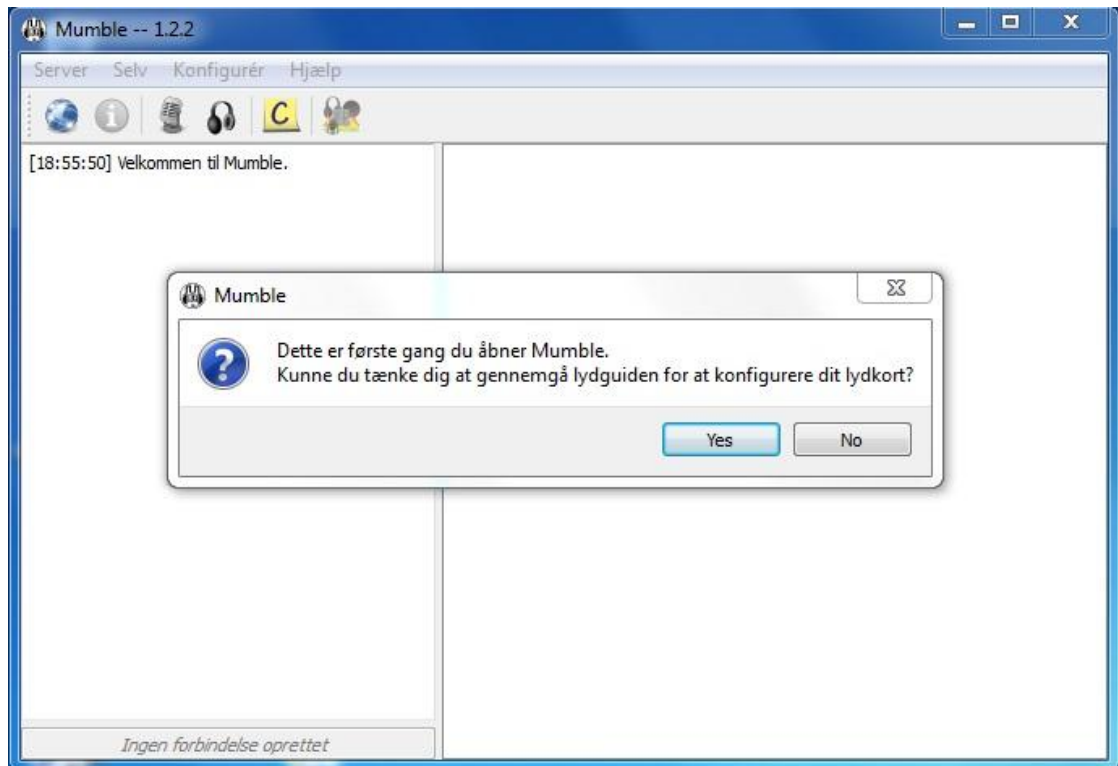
Mumble -- 1.2.2

Server Selv Konfigurér Hjælp

C

[18:55:50] Velkommen til Mumble.

Mumble

Dette er første gang du åbner Mumble.
Kunne du tænke dig at gennemgå lydguiden for at konfigurere dit lydkort?

Yes No

Ingen forbindelse oprettet